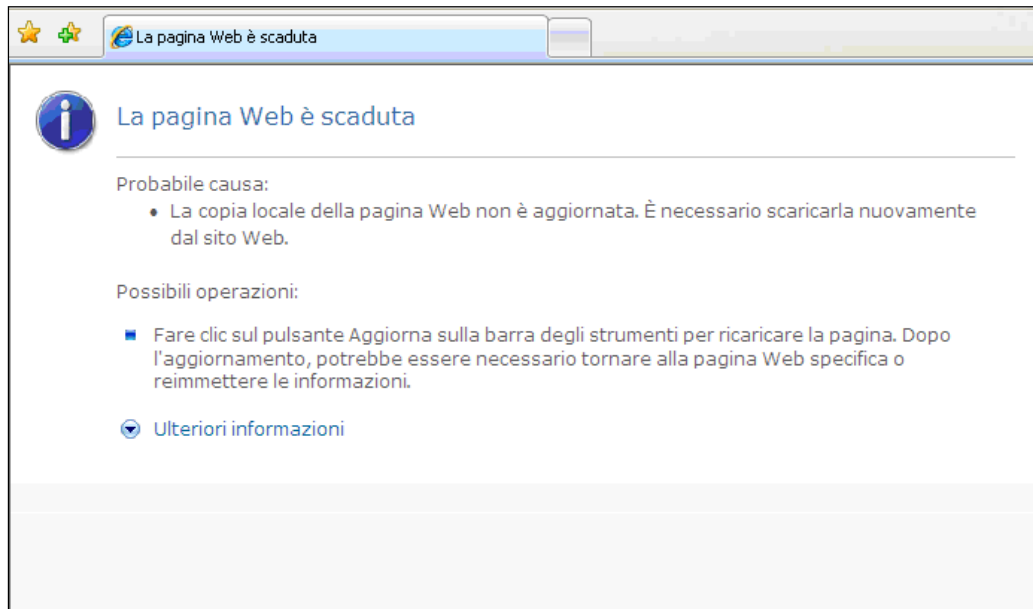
La pagina Web è scaduta

La pagina Web è scaduta

Probabile causa:

• La copia locale della pagina Web non è aggiornata. È necessario scaricarla nuovamente dal sito Web.

Possibili operazioni:

Fare clic sul pulsante Aggiorna sulla barra degli strumenti per ricaricare la pagina. Dopo l'aggiornamento, potrebbe essere necessario tornare alla pagina Web specifica o reimmettere le informazioni.

Ulteriori informazioni